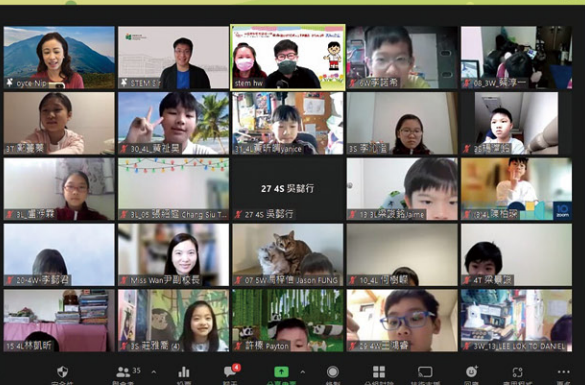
oyce N

STEM

stem hw

6W李諾希

08_3W_蔡淳一

3T 鄭蕎蕎

30_4L_黃冠昇

31_4L 黃昕潤Yanice

35 李心宜

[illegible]

3L_盧倬霖

31_3S 張詠頤 Chang Siu T

27 4S 吳懿行

27 4S 吳懿行

13_3L吳諾銘Jaime

19_4L 陳柏熙

20-4W-李懿君

Miss Wan尹副校長

07 5W 高梓僖 Jason FUNG

10_4L 何樂軒

4T 吳曦瑤

15 4L林凱昕

3S 莊雅蕾

許楝 Payton

29 4W 王鴻睿

3W 13 LEE LOK TO DANIEL

35

zoom